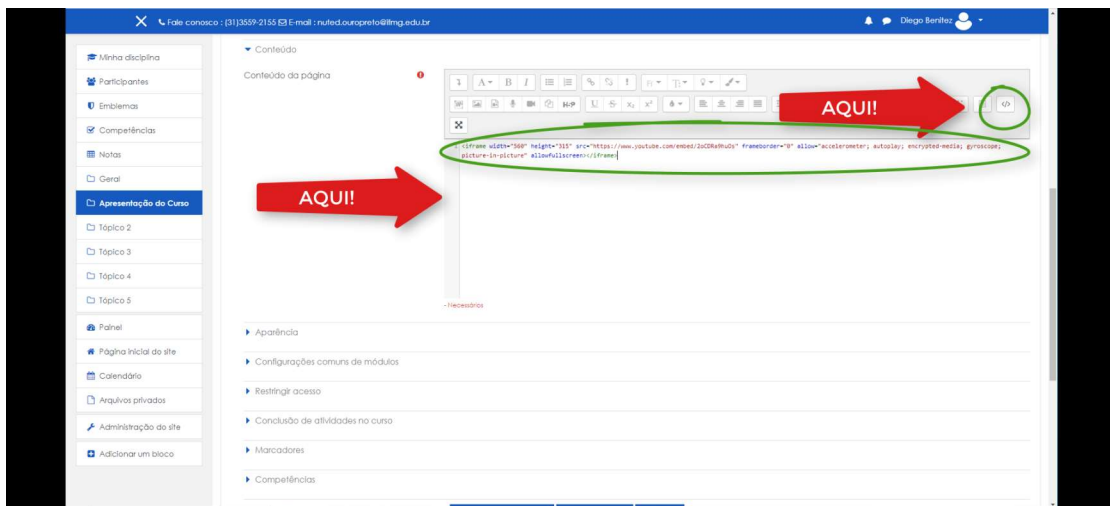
Fale conosco : (31)3559-2155 E-mail : nuted.ouropreto@ifmg.edu.br

Diego Benitez

Minha disciplina
Participantes
Emblemas
Competências
Notas
Geral
Apresentação do Curso
Tópico 2
Tópico 3
Tópico 4
Tópico 5
Painel
Página inicial do site
Calendário
Arquivos privados
Administração do site
Adicionar um bloco

Conteúdo

Conteúdo da página

AQUI!

AQUI!

1 <iframe width="560" height="315" src="https://www.youtube.com/embed/2oCDRa9huDs" frameborder="0" allow="accelerometer; autoplay; encrypted-media; gyroscope; picture-in-picture" allowfullscreen></iframe>

- Necessários

Aparência

Configurações comuns de módulos

Restringir acesso

Conclusão de atividades no curso

Marcadores

Competências